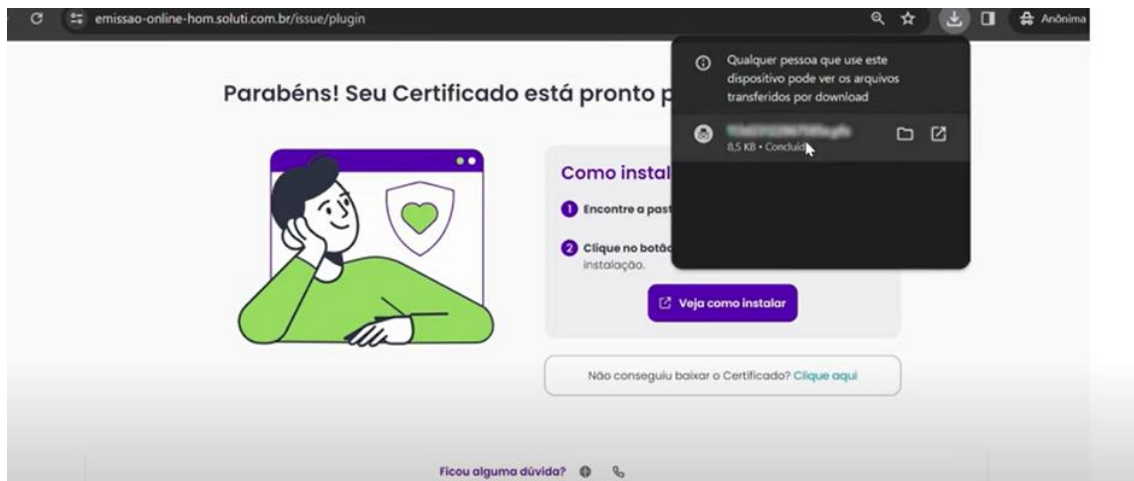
emissao-online-hom.soluti.com.br/issue/plugin

Anônima

Qualquer pessoa que use este dispositivo pode ver os arquivos transferidos por download

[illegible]
8,5 KB • Concluído

Parabéns! Seu Certificado está pronto p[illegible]

Como instal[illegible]

1 Encontre a past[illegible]

2 Clique no botã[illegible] instalação.

Veja como instalar

Não conseguiu baixar o Certificado? Clique aqui

Ficou alguma dúvida?